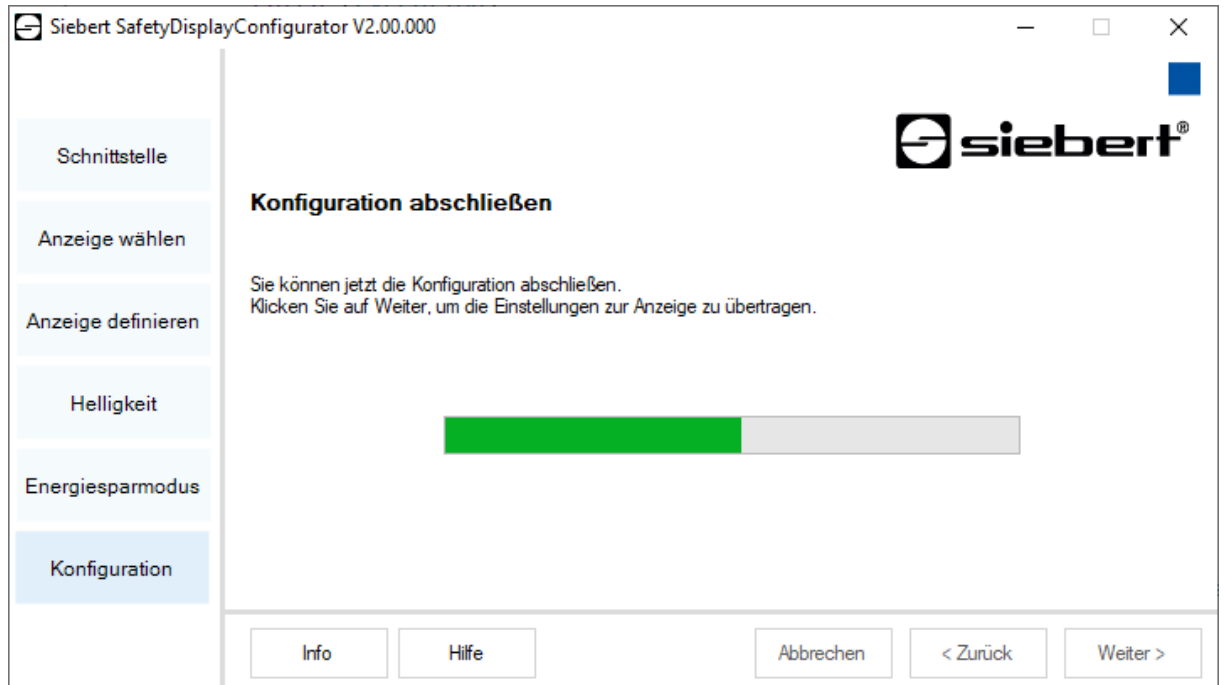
Siebert SafetyDisplayConfigurator V2.00.000

Schnittstelle

Anzeige wählen

Anzeige definieren

Helligkeit

Energiesparmodus

Konfiguration

siebert®

Konfiguration abschließen

Sie können jetzt die Konfiguration abschließen.
Klicken Sie auf Weiter, um die Einstellungen zur Anzeige zu übertragen.

Info

Hilfe

Abbrechen

< Zurück

Weiter >